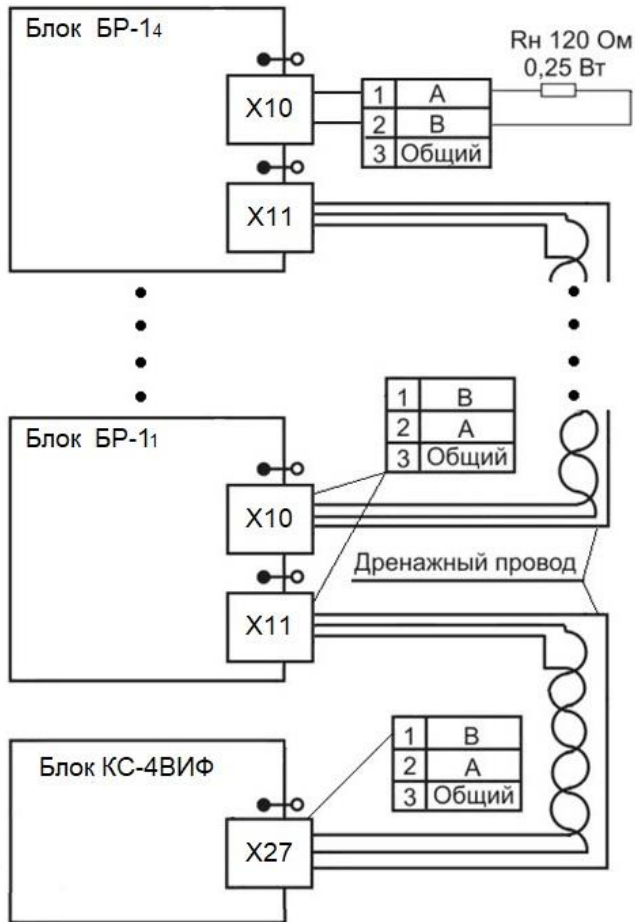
Блок БР-1$_4$

Rн 120 Ом
0,25 Вт

X10

| 1 | A |
|---|---|
| 2 | B |
| 3 | Общий |

X11

| 1 | B |
|---|---|
| 2 | A |
| 3 | Общий |

Блок БР-1$_1$

X10

Дренажный провод

X11

| 1 | B |
|---|---|
| 2 | A |
| 3 | Общий |

Блок КС-4ВИФ

X27